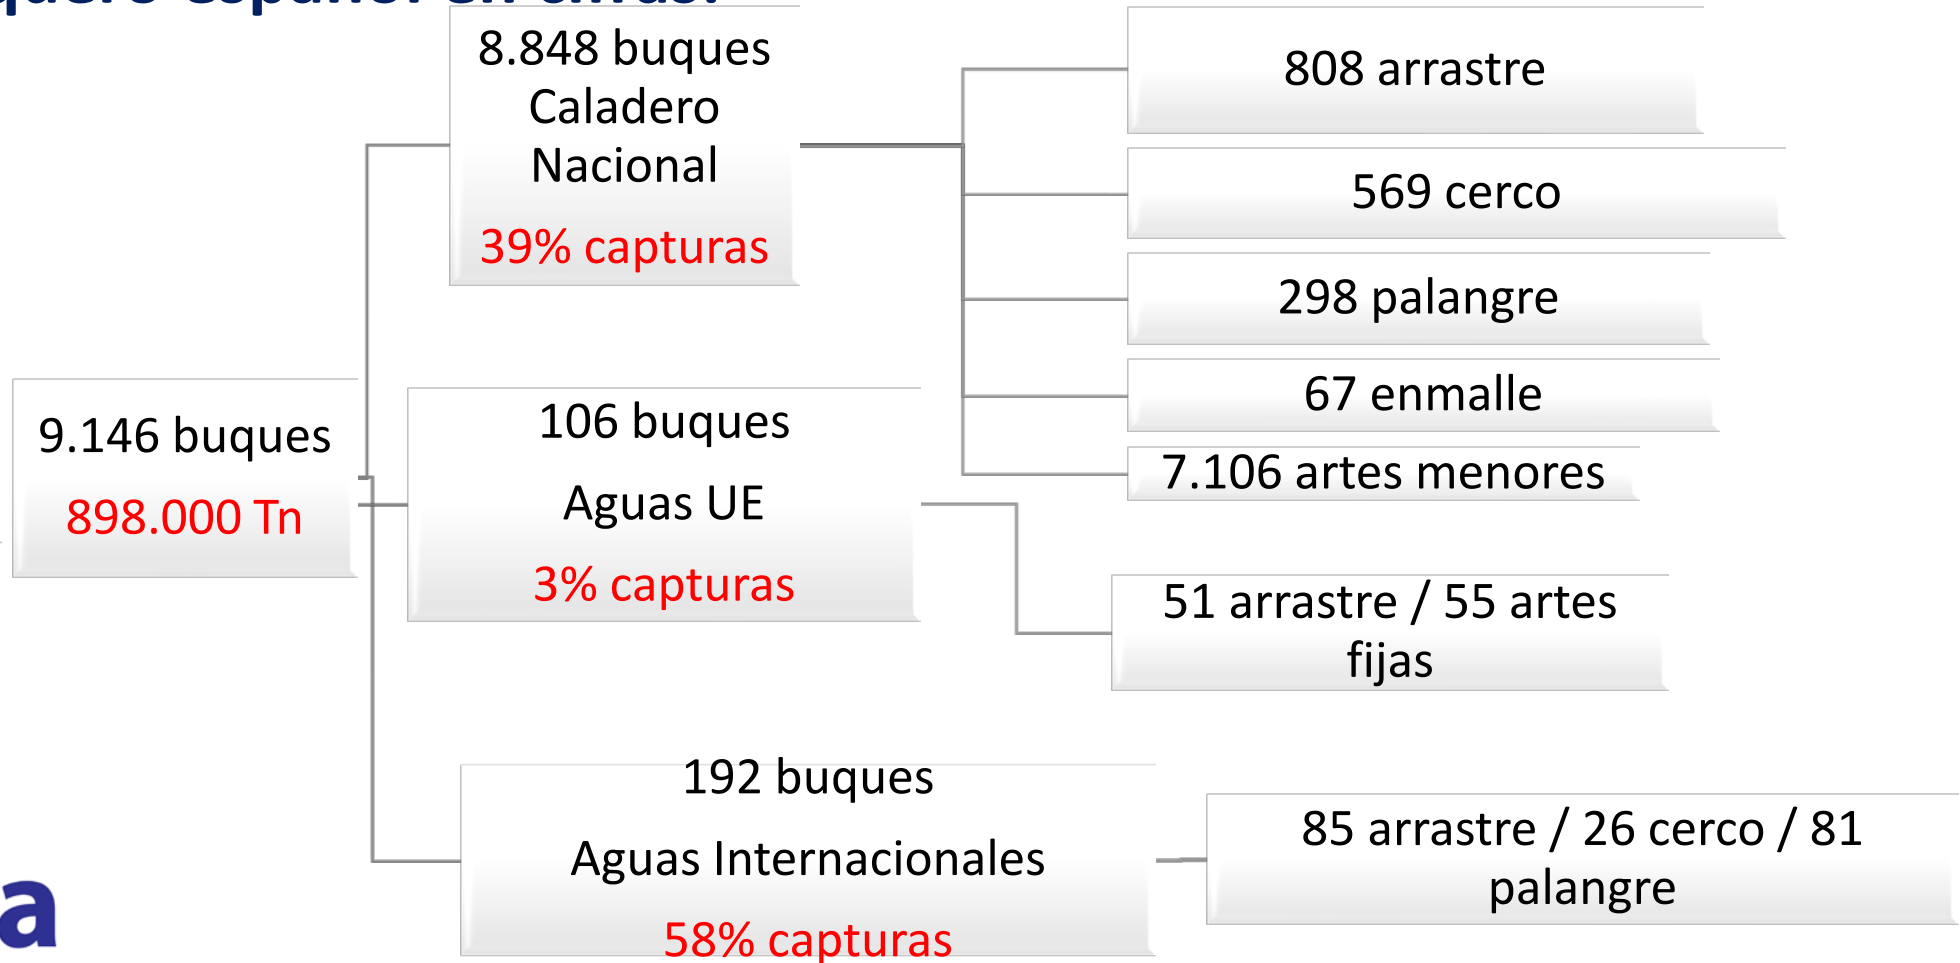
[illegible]

9.146 buques
898.000 Tn

8.848 buques
Caladero
Nacional
39% capturas

808 arrastre

569 cerco

298 palangre

67 enmalle

7.106 artes menores

106 buques
Aguas UE
3% capturas

51 arrastre / 55 artes fijas

192 buques
Aguas Internacionales
58% capturas

85 arrastre / 26 cerco / 81 palangre

a